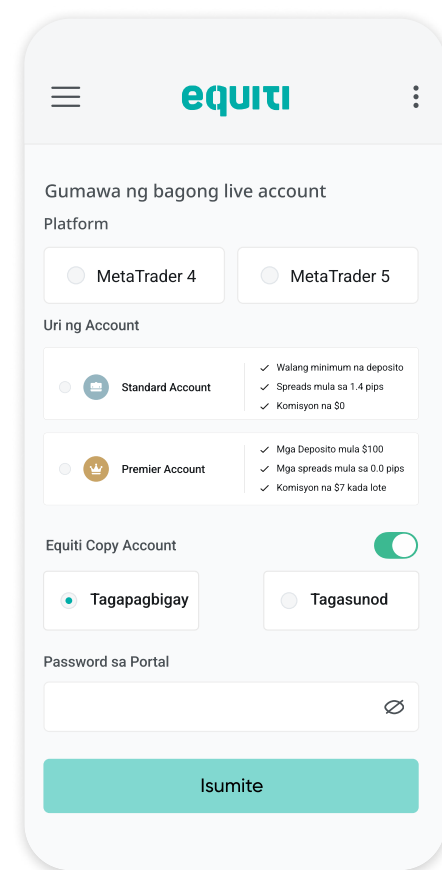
equiti

Gumawa ng bagong live account

Platform

MetaTrader 4

MetaTrader 5

Uri ng Account

Standard Account

✓ Walang minimum na deposito
✓ Spreads mula sa 1.4 pips
✓ Komisyon na $0

Premier Account

✓ Mga Deposito mula $100
✓ Mga spreads mula sa 0.0 pips
✓ Komisyon na $7 kada lote

Equiti Copy Account

Tagapagbigay

Tagasunod

Password sa Portal

Isumite